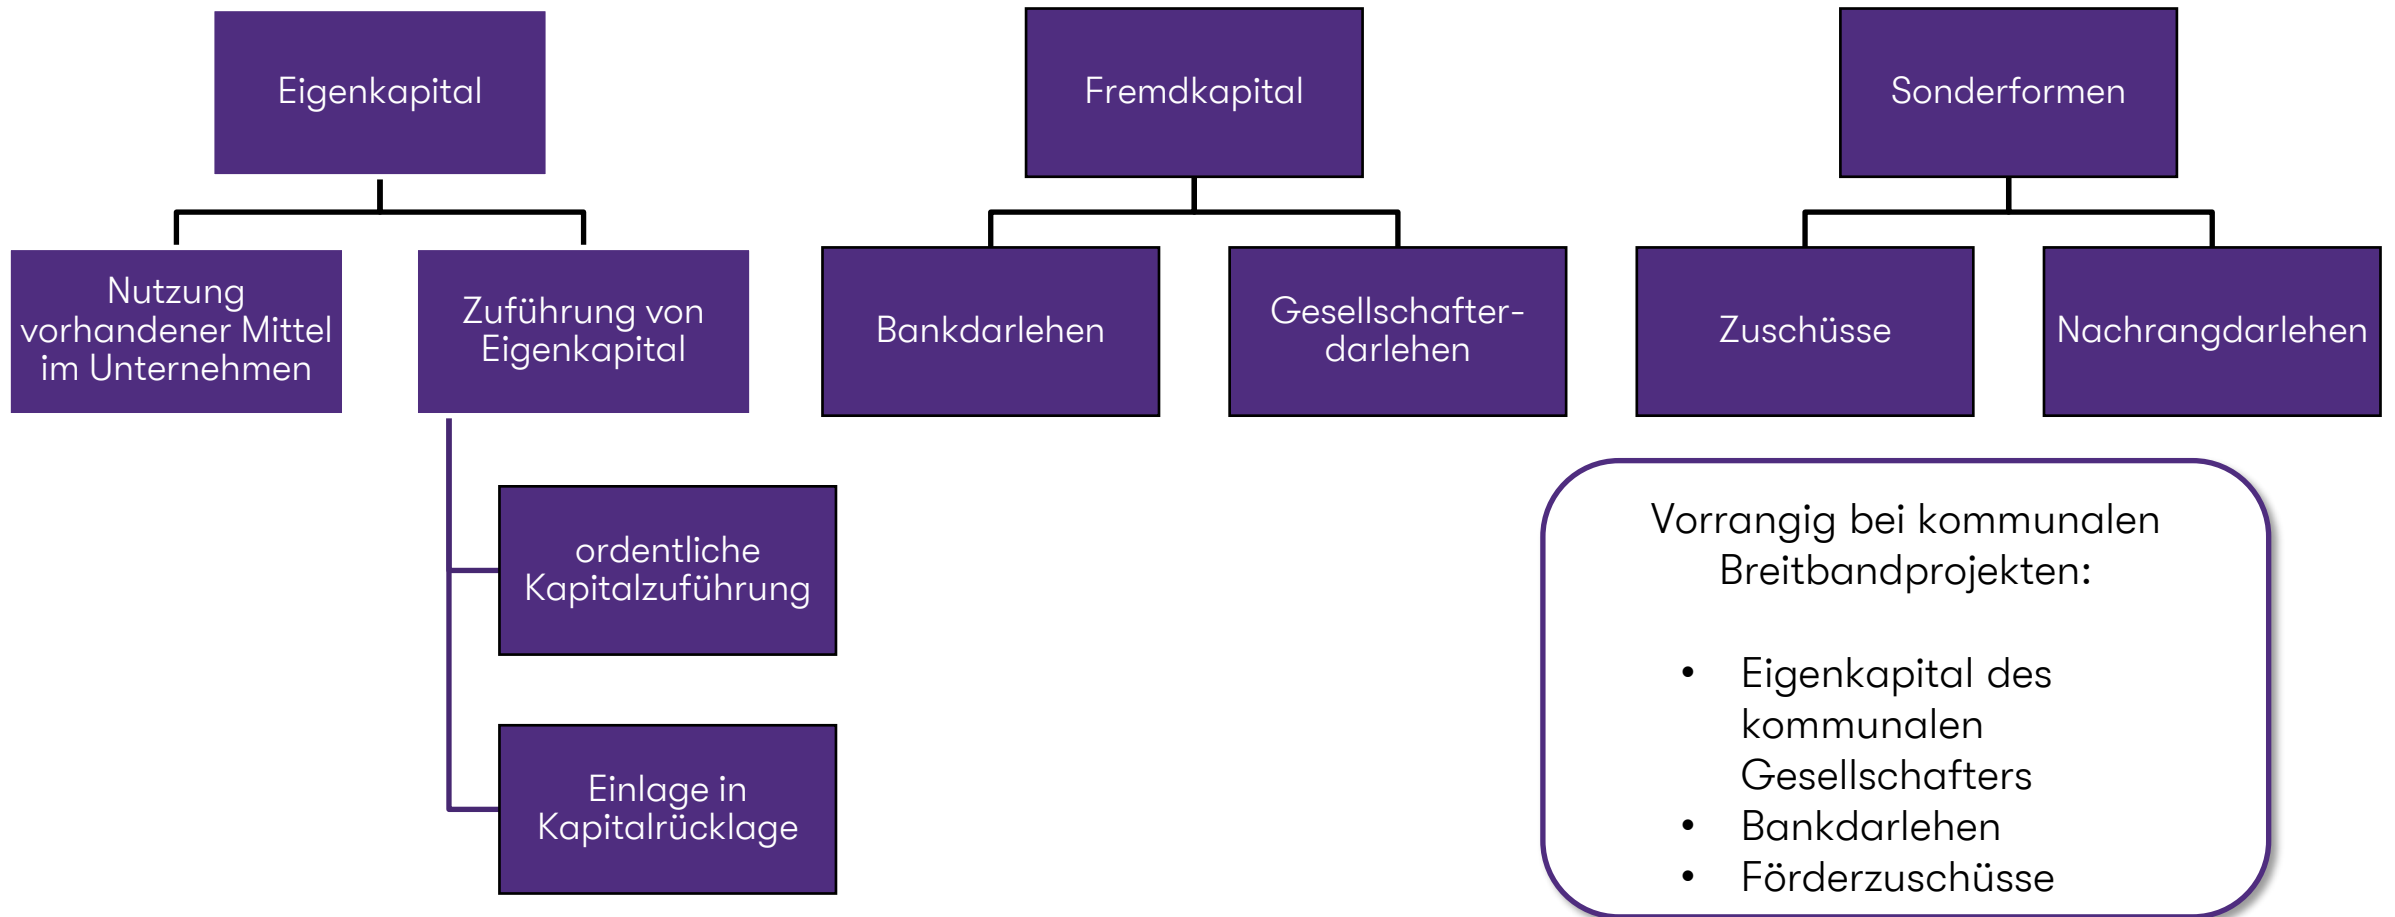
Eigenkapital

Nutzung vorhandener Mittel im Unternehmen

Zuführung von Eigenkapital

ordentliche Kapitalzuführung

Einlage in Kapitalrücklage

Fremdkapital

Bankdarlehen

Gesellschafter-darlehen

Sonderformen

Zuschüsse

Nachrangdarlehen

Vorrangig bei kommunalen Breitbandprojekten:

- Eigenkapital des kommunalen Gesellschafters
- Bankdarlehen
- Förderzuschüsse